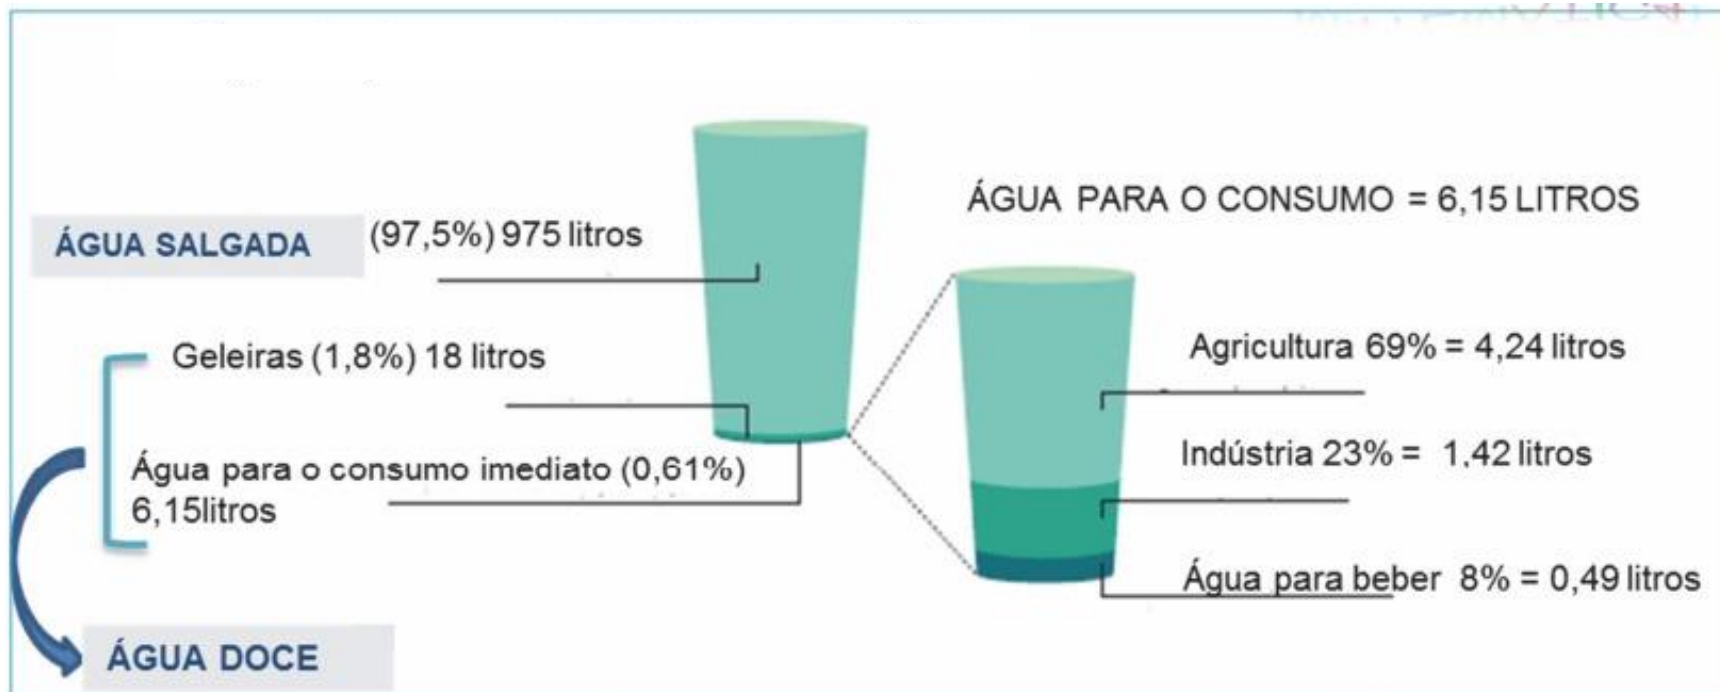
ÁGUA SALGADA

(97,5%) 975 litros

Geleiras (1,8%) 18 litros

Água para o consumo imediato (0,61%) 6,15litros

ÁGUA DOCE

ÁGUA PARA O CONSUMO = 6,15 LITROS

Agricultura 69% = 4,24 litros

Indústria 23% = 1,42 litros

Água para beber 8% = 0,49 litros